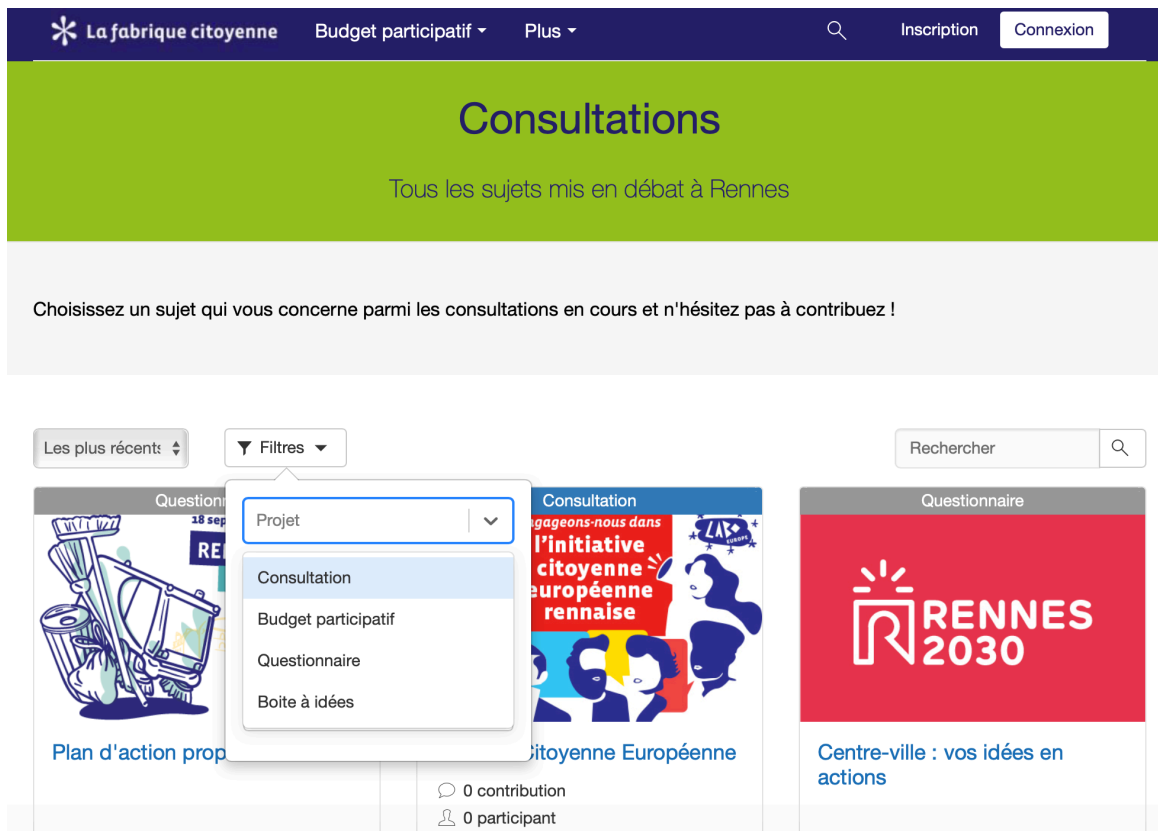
La fabrique citoyenne Budget participatif Plus Inscription Connexion

Consultations

Tous les sujets mis en débat à Rennes

Choisissez un sujet qui vous concerne parmi les consultations en cours et n'hésitez pas à contribuez !

Les plus récents

Filtres

Rechercher

Questionn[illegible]

18 sep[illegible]

RE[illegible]

Projet

Consultation

Budget participatif

Questionnaire

Boite à idées

Plan d'action prop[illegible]

Consultation

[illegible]ngageons-nous dans l'initiative citoyenne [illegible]uropéenne rennaise

LAB EUROPE

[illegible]Citoyenne Européenne

0 contribution

0 participant

Questionnaire

RENNES 2030

Centre-ville : vos idées en actions